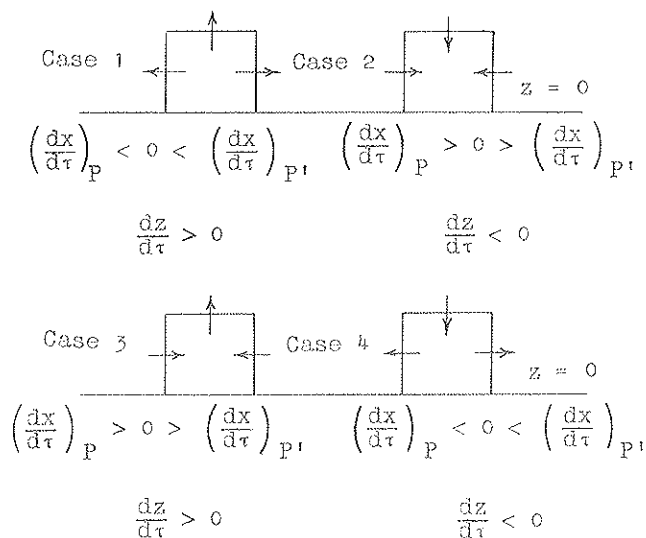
Case 1

Case 2

$z = 0$

$\left(\frac{dx}{d\tau}\right)_P < 0 < \left(\frac{dx}{d\tau}\right)_{P'}$

$\left(\frac{dx}{d\tau}\right)_P > 0 > \left(\frac{dx}{d\tau}\right)_{P'}$

$\frac{dz}{d\tau} > 0$

$\frac{dz}{d\tau} < 0$

Case 3

Case 4

$z = 0$

$\left(\frac{dx}{d\tau}\right)_P > 0 > \left(\frac{dx}{d\tau}\right)_{P'}$

$\left(\frac{dx}{d\tau}\right)_P < 0 < \left(\frac{dx}{d\tau}\right)_{P'}$

$\frac{dz}{d\tau} > 0$

$\frac{dz}{d\tau} < 0$